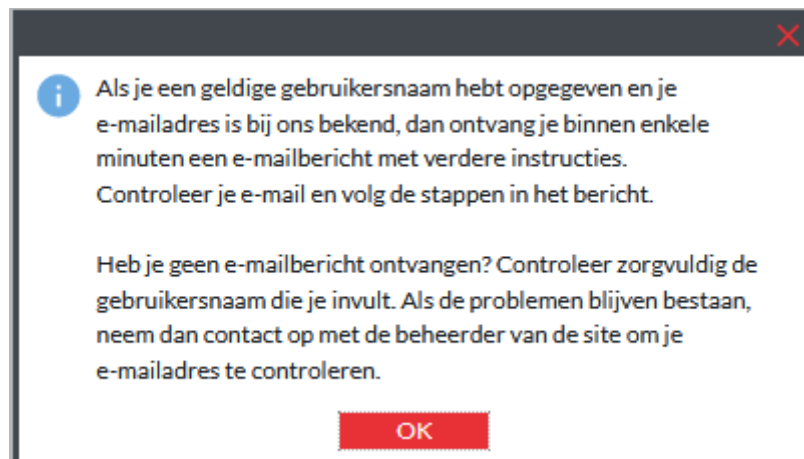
Als je een geldige gebruikersnaam hebt opgegeven en je e-mailadres is bij ons bekend, dan ontvang je binnen enkele minuten een e-mailbericht met verdere instructies. Controleer je e-mail en volg de stappen in het bericht.

Heb je geen e-mailbericht ontvangen? Controleer zorgvuldig de gebruikersnaam die je invult. Als de problemen blijven bestaan, neem dan contact op met de beheerder van de site om je e-mailadres te controleren.

OK